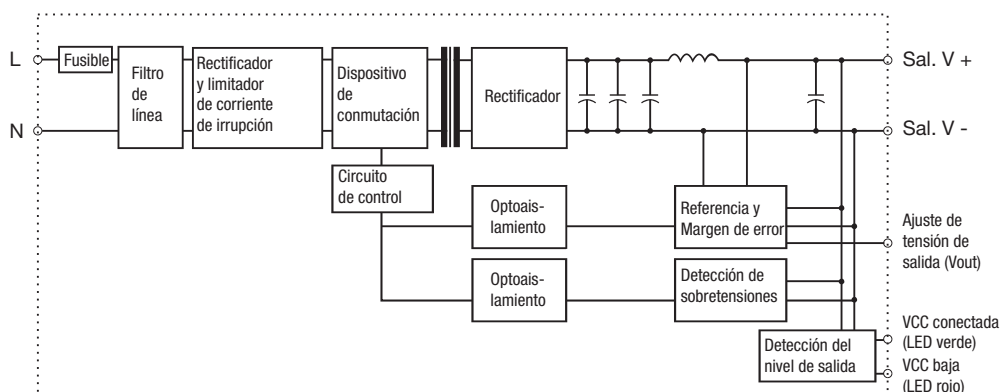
L

N

Fusible

Filtro de línea

Rectificador y limitador de corriente de irrupción

Dispositivo de conmutación

Rectificador

Sal. V +

Sal. V -

Circuito de control

Optoaislamiento

Referencia y Margen de error

Ajuste de tensión de salida (Vout)

Optoaislamiento

Detección de sobretensiones

VCC conectada (LED verde)

Detección del nivel de salida

VCC baja (LED rojo)